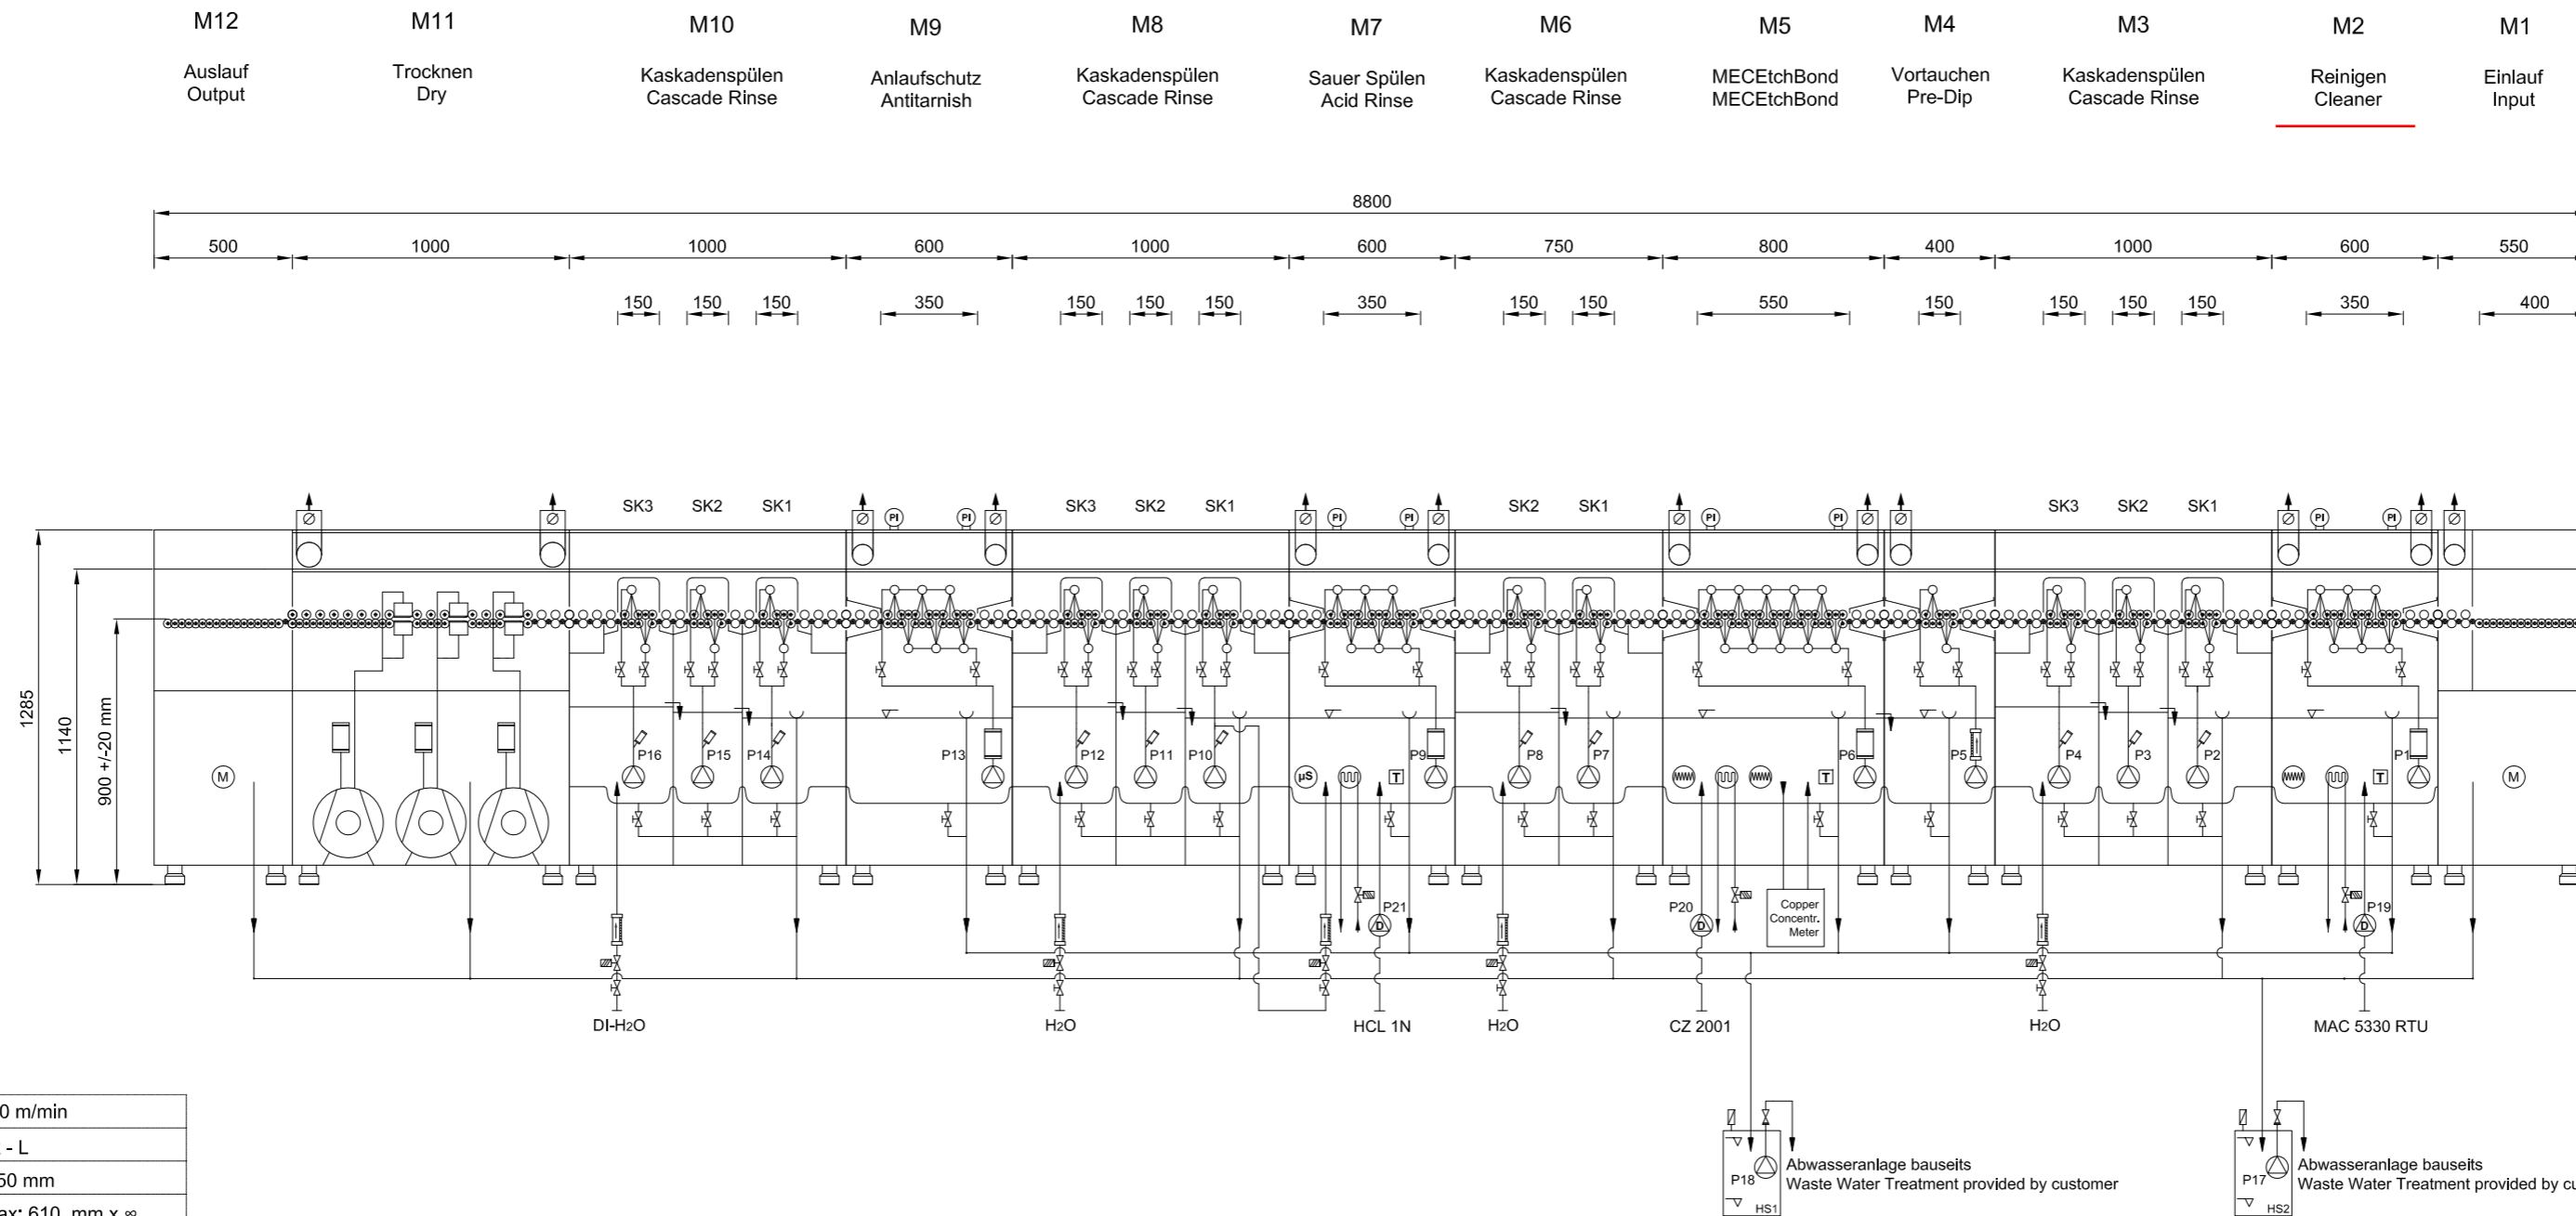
M12
Auslauf
Output

M11
Trocknen
Dry

M10
Kaskadenspülen
Cascade Rinse

M9
Anlaufschutz
Antitarnish

M8
Kaskadenspülen
Cascade Rinse

M7
Sauer Spülen
Acid Rinse

M6
Kaskadenspülen
Cascade Rinse

M5
MECEtchBond
MECEtchBond

M4
Vortauchen
Pre-Dip

M3
Kaskadenspülen
Cascade Rinse

M2
Reinigen
Cleaner

M1
Einlauf
Input

8800

500 1000 1000 600 1000 600 750 800 400 1000 600 550

150 150 150 350 150 150 150 350 150 150 550 150 150 150 150 350 400

SK3 SK2 SK1 SK3 SK2 SK1 SK2 SK1 SK3 SK2 SK1

PI PI PI PI PI PI PI PI

1285 1140 900 +/-20 mm

M P16 P15 P14 P13 P12 P11 P10 μS T P9 P8 P7 T P6 P5 P4 P3 P2 T P1 M

P21 P20 Copper Concentr. Meter P19

DI-H2O H2O HCL 1N H2O CZ 2001 H2O MAC 5330 RTU

P18 HS1 Abwasseranlage bauseits
Waste Water Treatment provided by customer

P17 HS2 Abwasseranlage bauseits
Waste Water Treatment provided by cu

0 m/min
- L
50 mm
ax: 610 mm x ∞